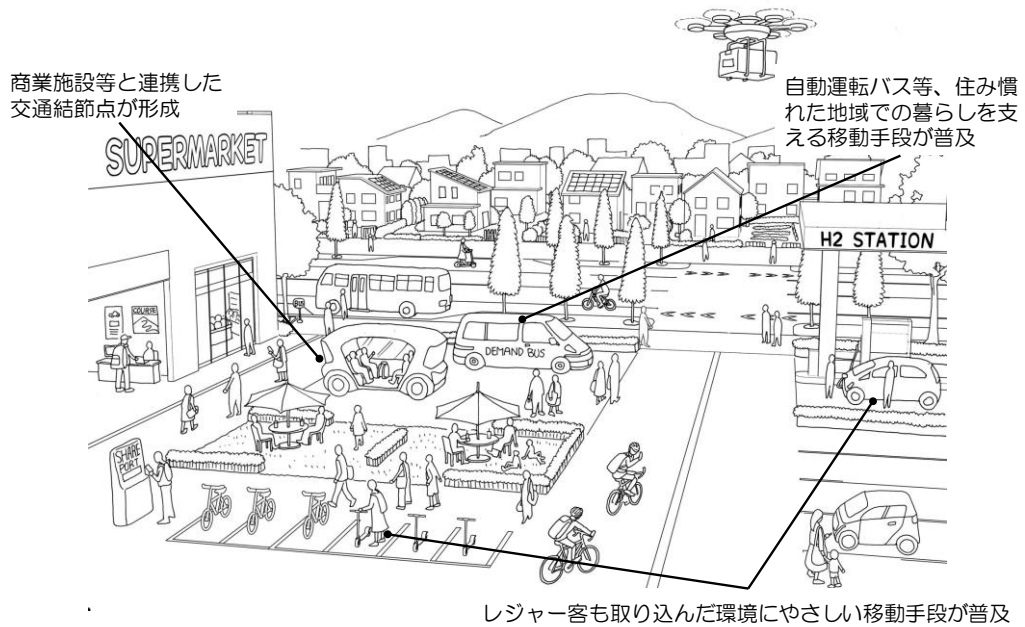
商業施設等と連携した交通結節点が形成

自動運転バス等、住み慣れた地域での暮らしを支える移動手段が普及

SUPERMARKET

H2 STATION

COURSE

DEMAND BUS

SHARE PORT

BUS

レジャー客も取り込んだ環境にやさしい移動手段が普及